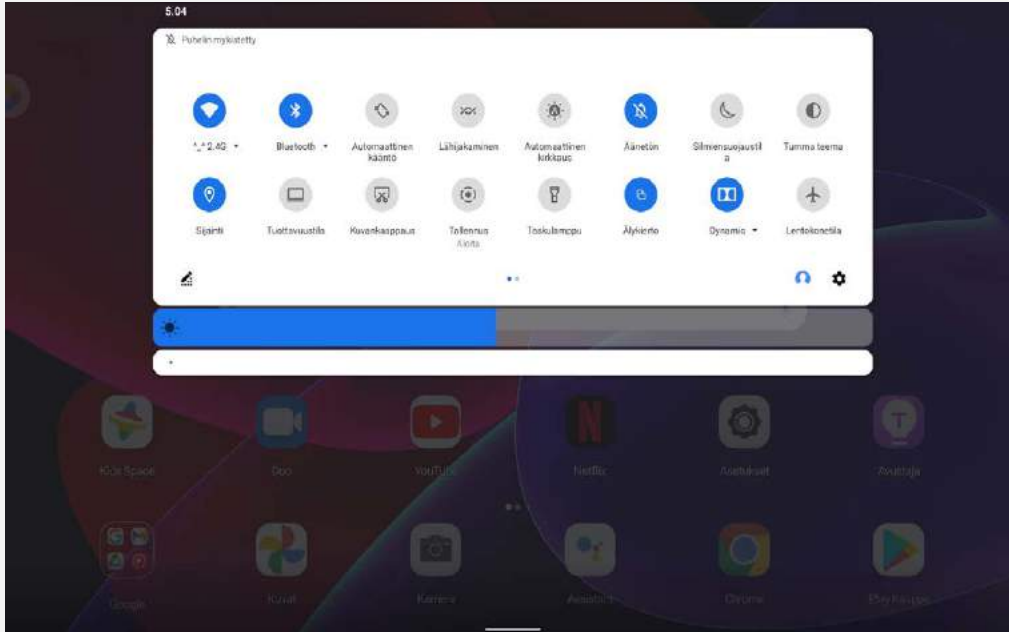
5.04

Puhelin mykistetty

2.4G

Bluetooth

Automaattinen kääntö

Lähijakaminen

Automaattinen kirkkaus

Äänetön

Silmiensuojaustila

Tumma teema

Sijainti

Tuottavuustila

Kuvankaappaus

Tallennus
Aloita

Taskulamppu

Älykierto

Dynamic

Lentokonetila

Kids Space

Duo

YouTube

Netflix

Asetukset

Avustaja

Google

Kuvat

Kamera

Assistant

Chrome

Play Kauppa